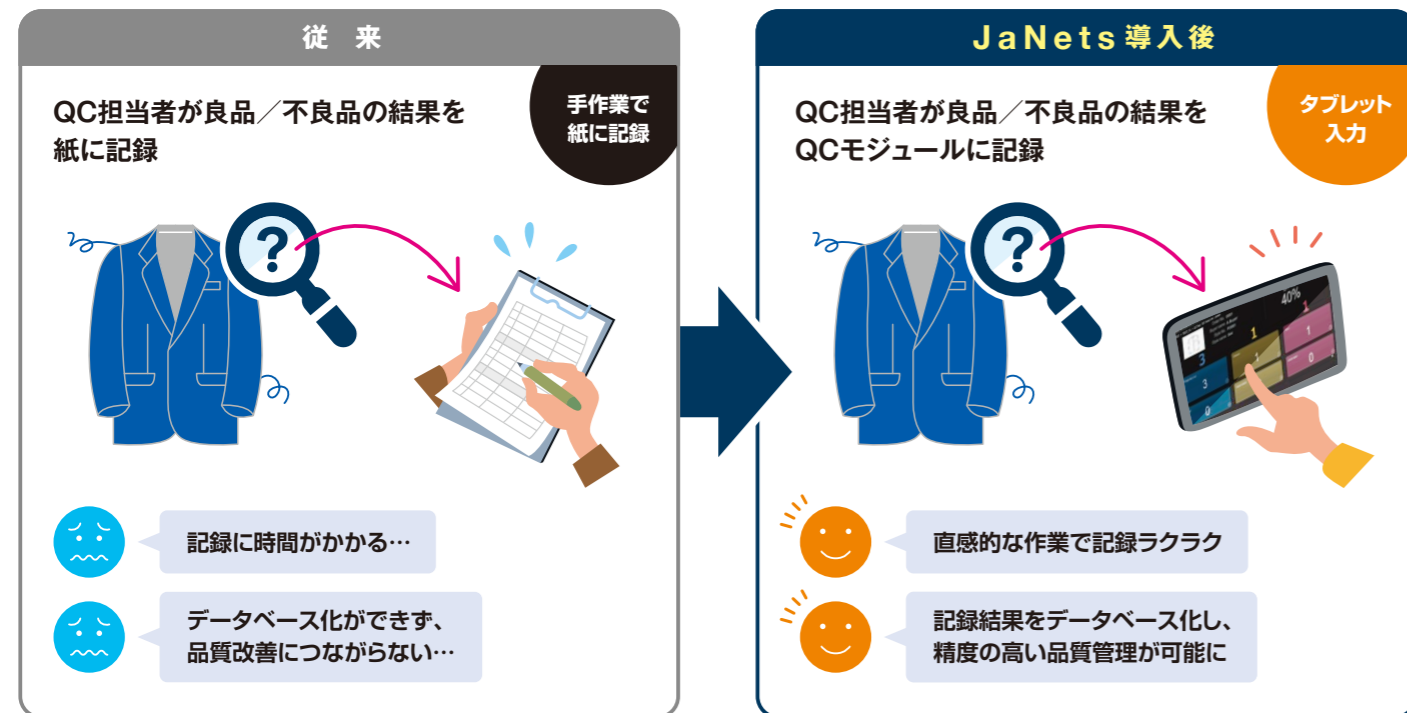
従　来

QC担当者が良品／不良品の結果を紙に記録

手作業で紙に記録

記録に時間がかかる…

データベース化ができず、品質改善につながらない…

JaNets導入後

QC担当者が良品／不良品の結果をQCモジュールに記録

タブレット入力

40%

直感的な作業で記録ラクラク

記録結果をデータベース化し、精度の高い品質管理が可能に